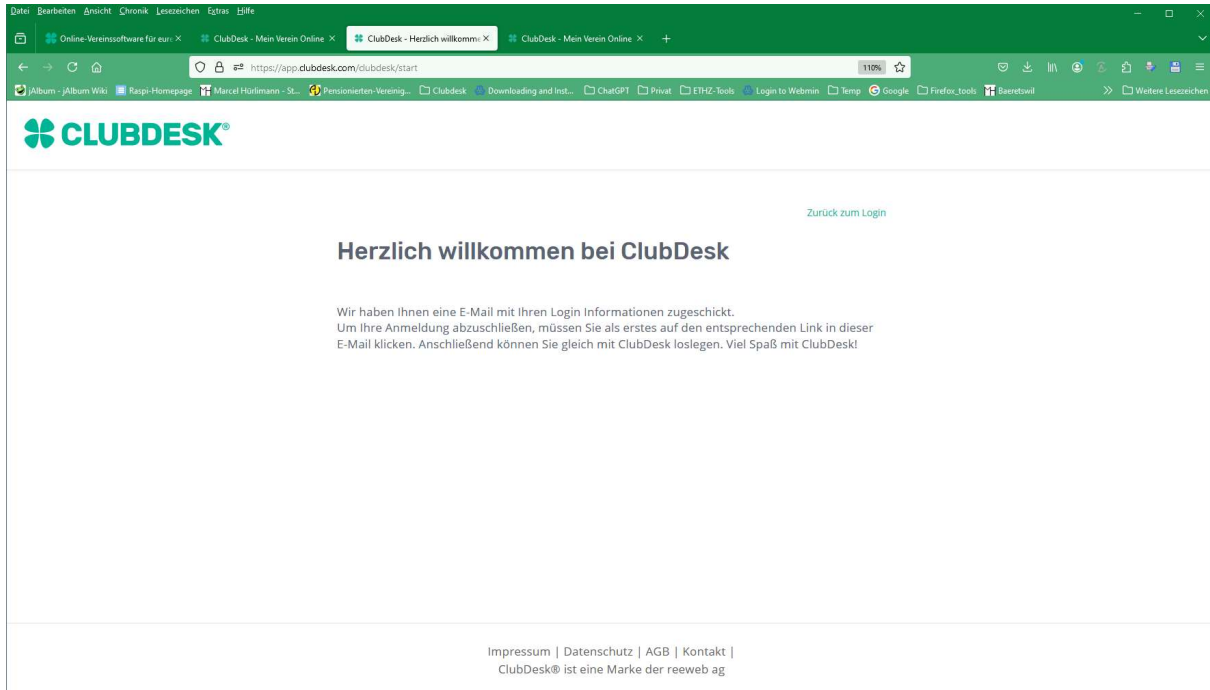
Datei Bearbeiten Ansicht Chronik Lesezeichen Extras Hilfe

Online-Vereinssoftware für eure ×
ClubDesk - Mein Verein Online ×
ClubDesk - Herzlich willkomme ×
ClubDesk - Mein Verein Online ×
+

https://app.clubdesk.com/clubdesk/start
110%

jAlbum - jAlbum Wiki
Raspi-Homepage
Marcel Hürlimann - St...
Pensionierten-Vereinig...
Clubdesk
Downloading and Inst...
ChatGPT
Privat
ETHZ-Tools
Login to Webmin
Temp
Google
Firefox_tools
Baeretswil
Weitere Lesezeichen

CLUBDESK®

Zurück zum Login

Herzlich willkommen bei ClubDesk

Wir haben Ihnen eine E-Mail mit Ihren Login Informationen zugeschickt.
Um Ihre Anmeldung abzuschließen, müssen Sie als erstes auf den entsprechenden Link in dieser E-Mail klicken. Anschließend können Sie gleich mit ClubDesk loslegen. Viel Spaß mit ClubDesk!

Impressum | Datenschutz | AGB | Kontakt |
ClubDesk® ist eine Marke der reeweb ag